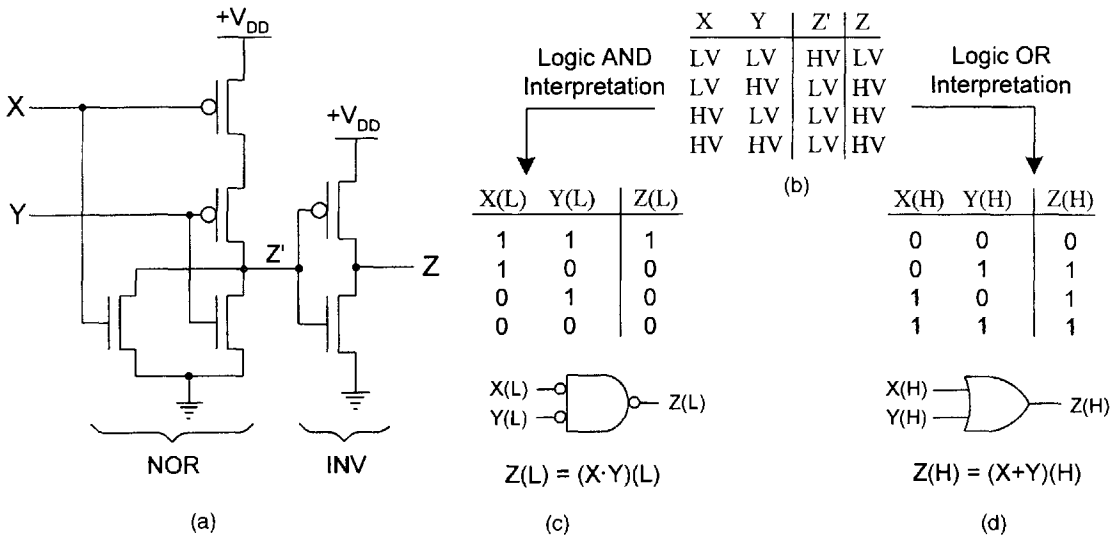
$+V_{DD}$

X

$+V_{DD}$

Y

Z'

Z

NOR

INV

(a)

| X | Y | Z' | Z |
|---|---|---|---|
| LV | LV | HV | LV |
| LV | HV | LV | HV |
| HV | LV | LV | HV |
| HV | HV | LV | HV |

(b)

Logic AND Interpretation

Logic OR Interpretation

| X(L) | Y(L) | Z(L) |
|---|---|---|
| 1 | 1 | 1 |
| 1 | 0 | 0 |
| 0 | 1 | 0 |
| 0 | 0 | 0 |

X(L)
Y(L)
Z(L)

$Z(L) = (X \cdot Y)(L)$

(c)

| X(H) | Y(H) | Z(H) |
|---|---|---|
| 0 | 0 | 0 |
| 0 | 1 | 1 |
| 1 | 0 | 1 |
| 1 | 1 | 1 |

X(H)
Y(H)
Z(H)

$Z(H) = (X+Y)(H)$

(d)